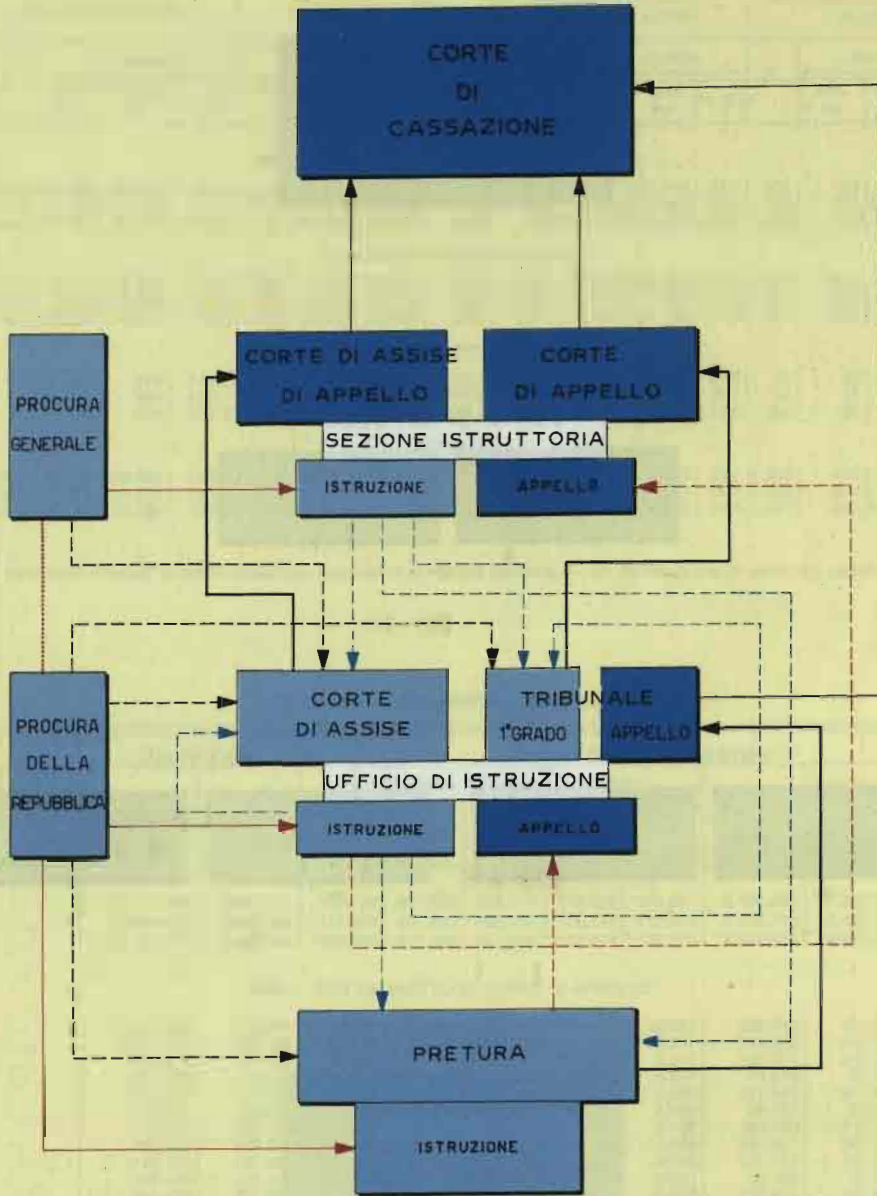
CORTE DI CASSAZIONE

PROCURA GENERALE

CORTE DI ASSISE DI APPELLO

CORTE DI APPELLO

SEZIONE ISTRUTTORIA

ISTRUZIONE

APPELLO

PROCURA DELLA REPUBBLICA

CORTE DI ASSISE

TRIBUNALE

1°GRADO

APPELLO

UFFICIO DI ISTRUZIONE

ISTRUZIONE

APPELLO

PRETURA

ISTRUZIONE